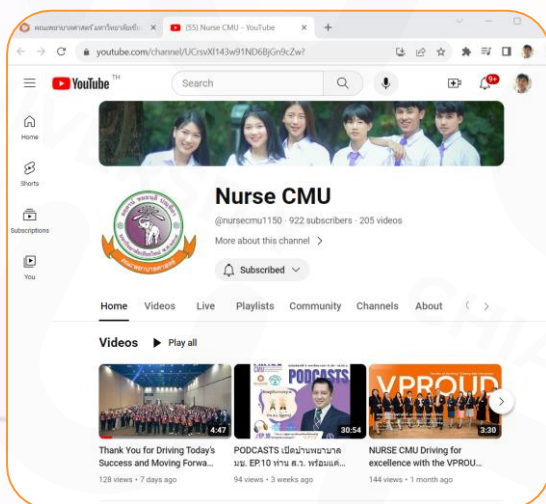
คณะพยาบาลศาสตร์ มหาวิทยาลัยเชียง ×
(55) Nurse CMU - YouTube ×
+
youtube.com/channel/UCrsvXl143w91ND6BjGn9cZw?
YouTube TH
Search
9+
Home
Shorts
Subscriptions
You
Nurse CMU
@nursecmu1150 · 922 subscribers · 205 videos
More about this channel >
Subscribed
Home Videos Live Playlists Community Channels About
Videos
Play all
4:47
Thank You for Driving Today's Success and Moving Forwa...
128 views • 7 days ago
PODCASTS
30:54
PODCASTS เปิดบ้านพยาบาล มช. EP.10 ท่าน ผ.ว. พร้อมแค...
94 views • 3 weeks ago
VPROUD
3:30
NURSE CMU Driving for excellence with the VPROU...
144 views • 1 month ago